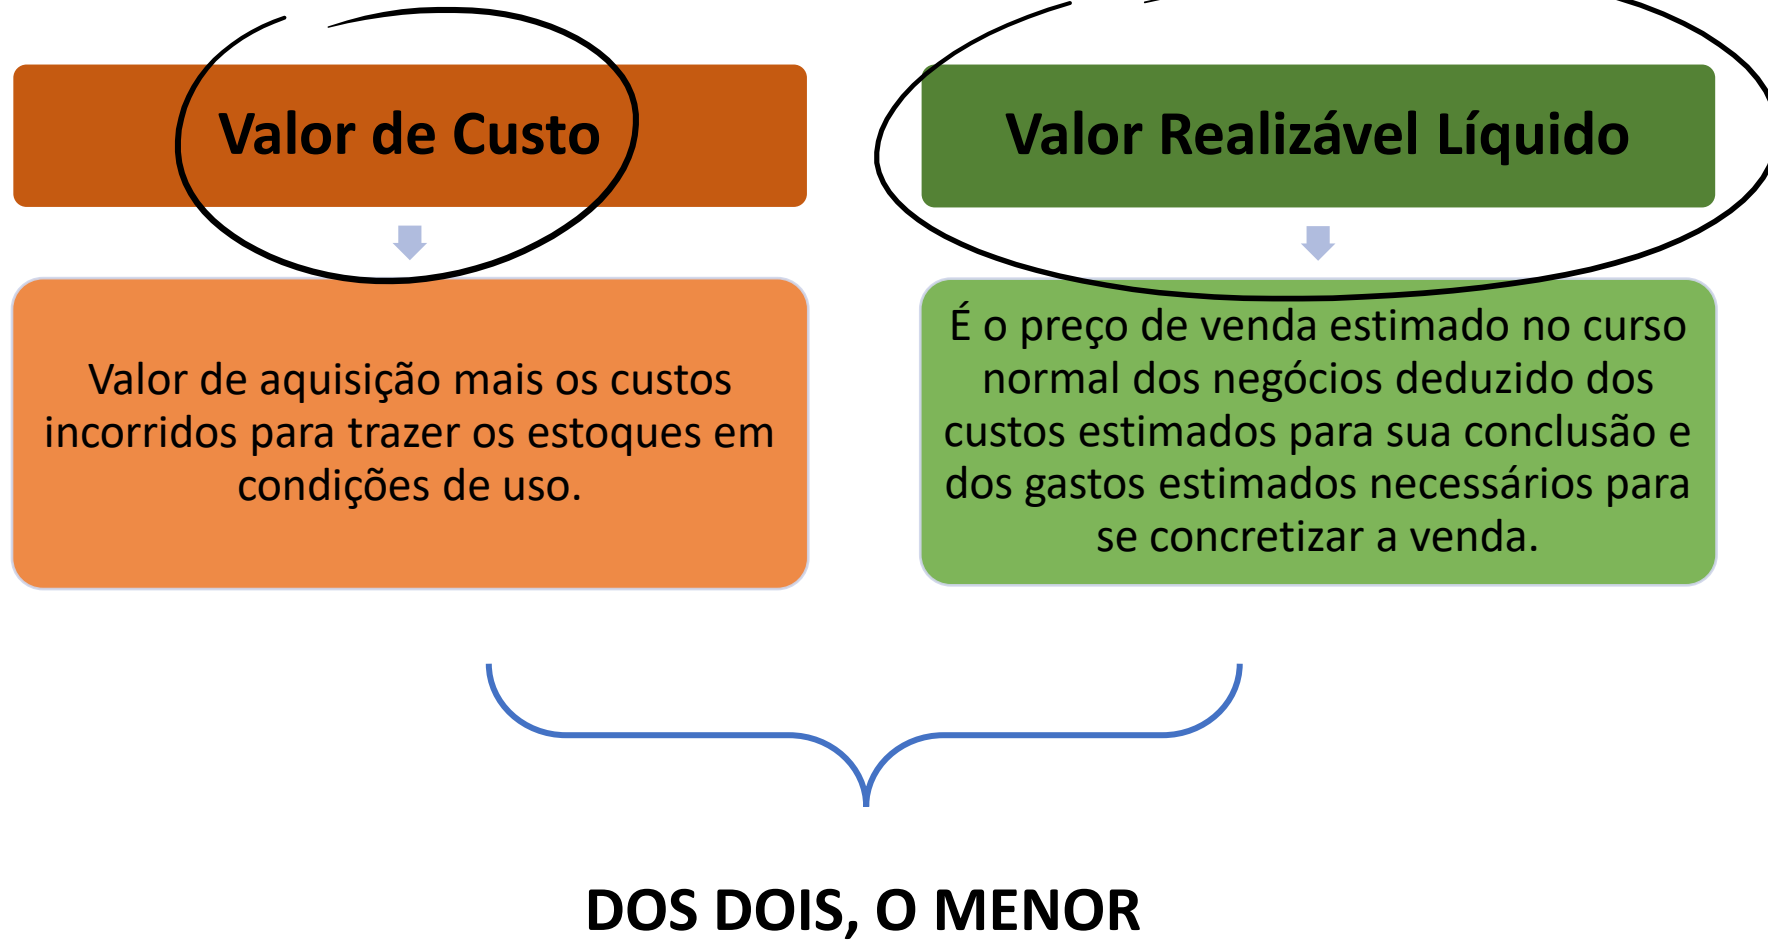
Valor de Custo

Valor de aquisição mais os custos incorridos para trazer os estoques em condições de uso.

Valor Realizável Líquido

É o preço de venda estimado no curso normal dos negócios deduzido dos custos estimados para sua conclusão e dos gastos estimados necessários para se concretizar a venda.

DOS DOIS, O MENOR